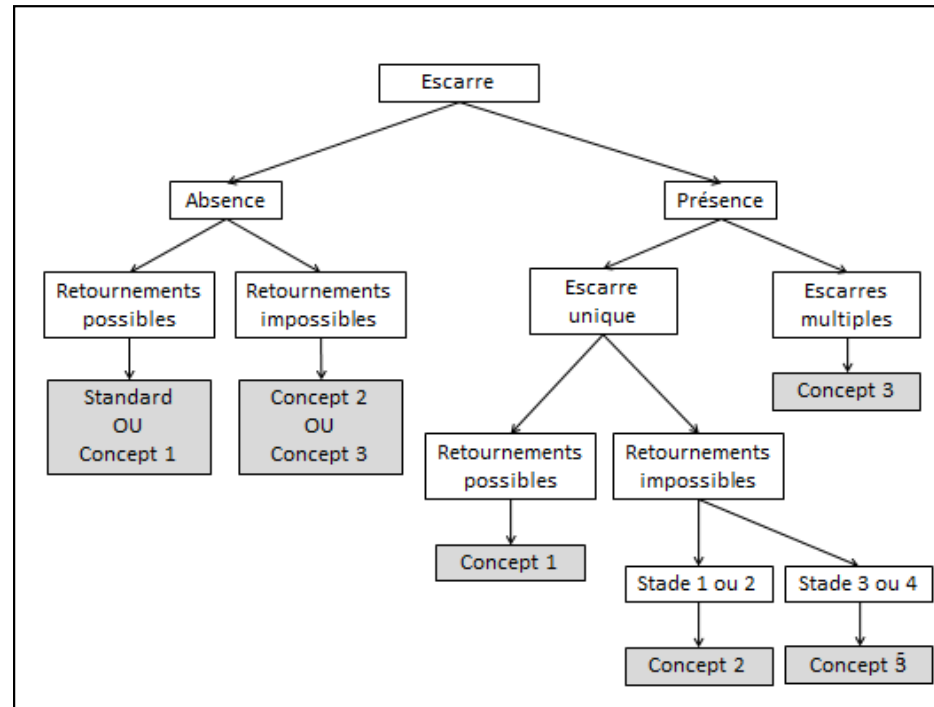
Escarre

Absence

Présence

Retournements possibles

Retournements impossibles

Standard OU Concept 1

Concept 2 OU Concept 3

Escarre unique

Escarres multiples

Concept 3

Retournements possibles

Retournements impossibles

Concept 1

Stade 1 ou 2

Stade 3 ou 4

Concept 2

Concept 3